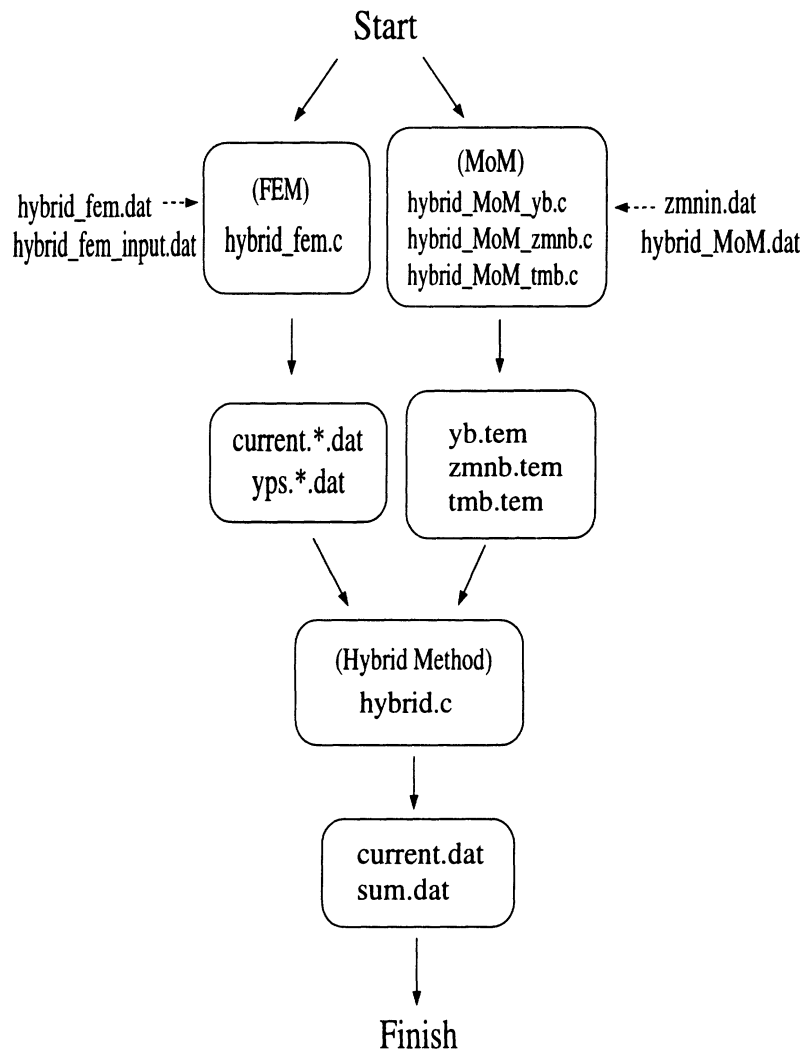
Start

hybrid_fem.dat
hybrid_fem_input.dat

(FEM)
hybrid_fem.c

(MoM)
hybrid_MoM_yb.c
hybrid_MoM_zmnb.c
hybrid_MoM_tmb.c

zmnin.dat
hybrid_MoM.dat

current.*.dat
yps.*.dat

yb.tem
zmnb.tem
tmb.tem

(Hybrid Method)
hybrid.c

current.dat
sum.dat

Finish